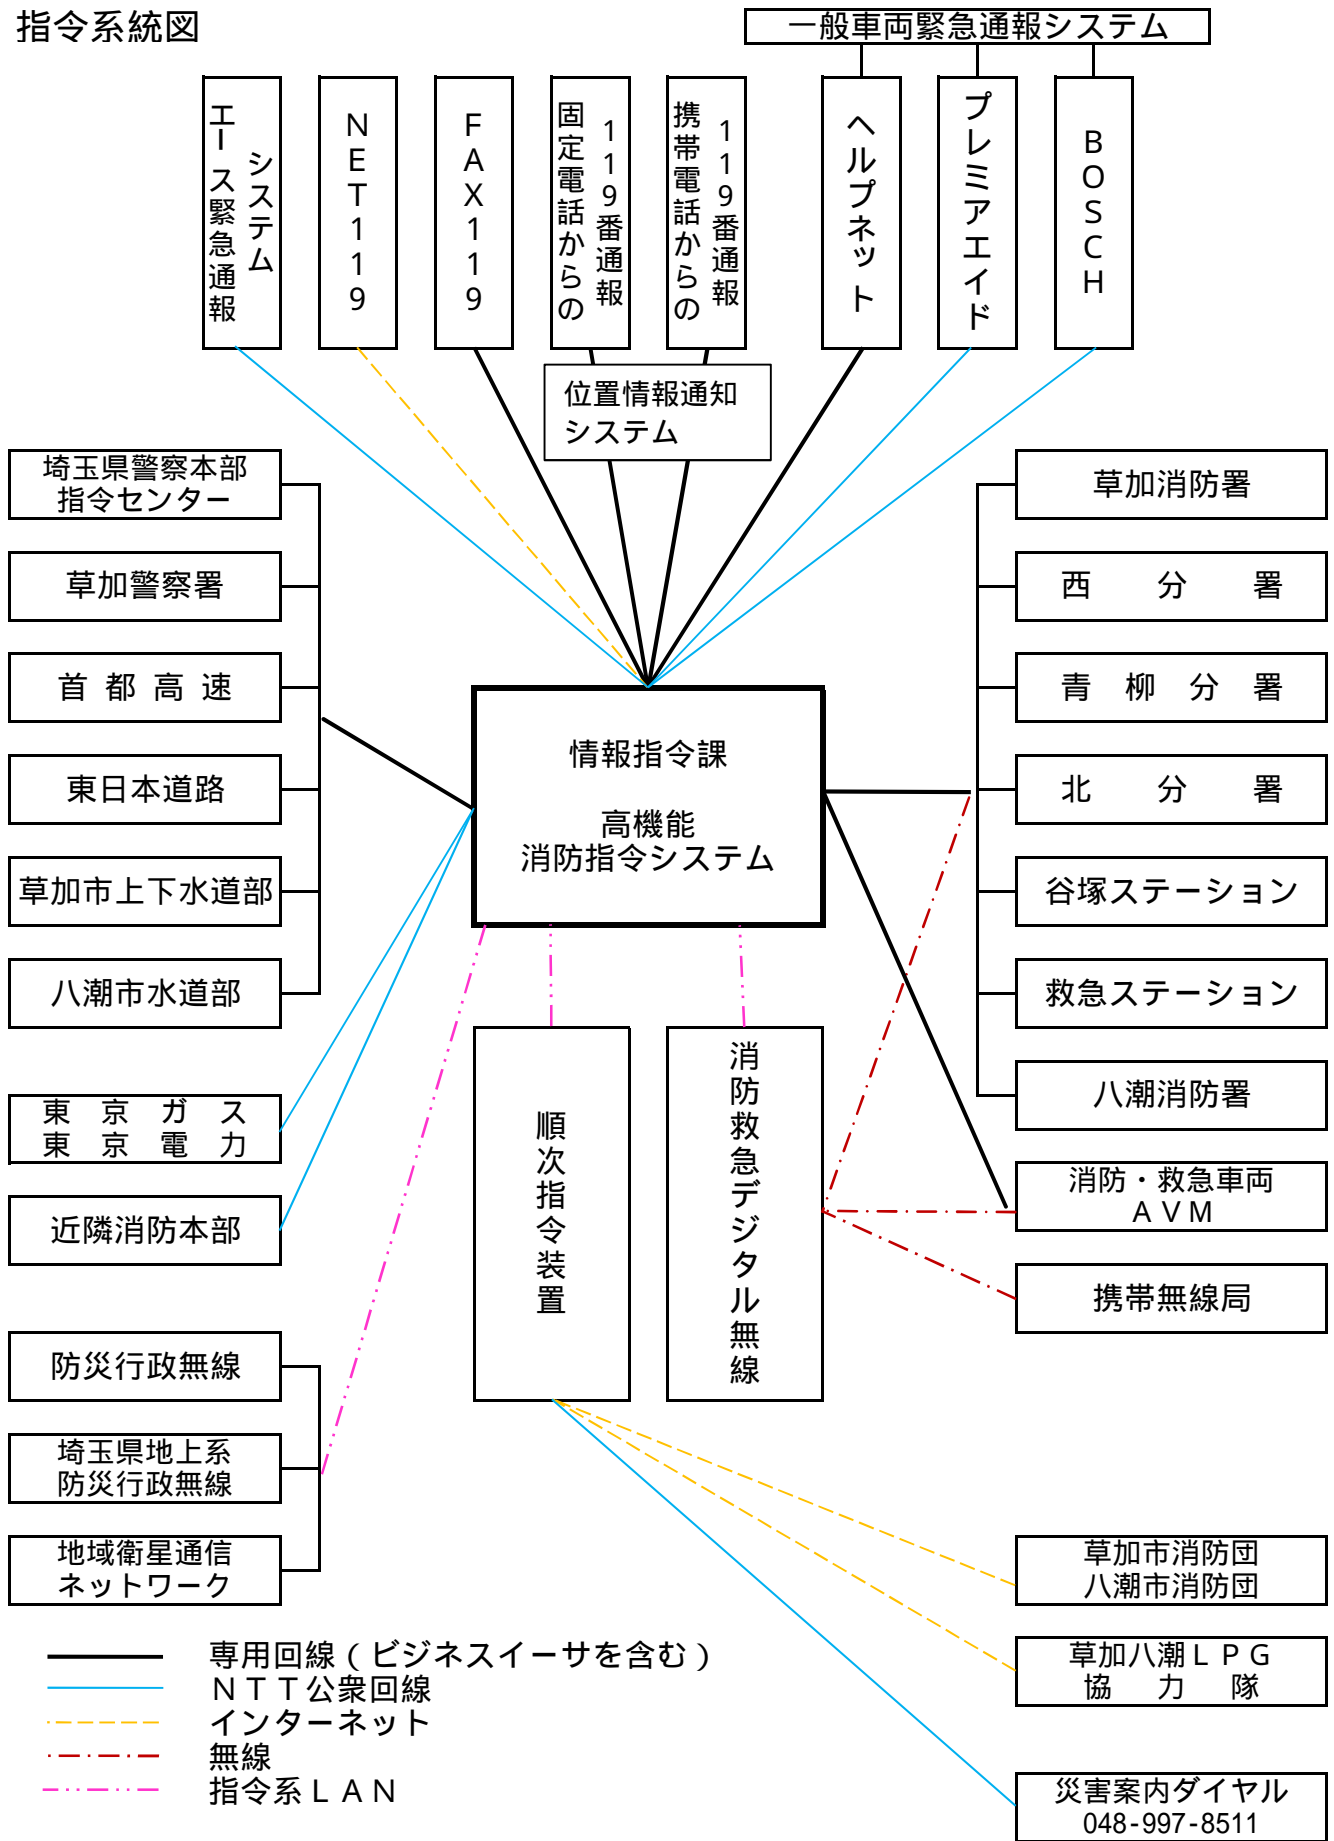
指令系統図

一般車両緊急通報システム

エース緊急通報システム

NET119

FAX119

固定電話からの119番通報

携帯電話からの119番通報

ヘルプネット

プレミアエイド

BOSCH

位置情報通知システム

埼玉県警察本部指令センター

草加警察署

首都高速

東日本道路

草加市上下水道部

八潮市水道部

東京ガス
東京電力

近隣消防本部

防災行政無線

埼玉県地上系防災行政無線

地域衛星通信ネットワーク

情報指令課

高機能消防指令システム

順次指令装置

消防救急デジタル無線

草加消防署

西分署

青柳分署

北分署

谷塚ステーション

救急ステーション

八潮消防署

消防・救急車両AVM

携帯無線局

草加市消防団
八潮市消防団

草加八潮LPG協力隊

災害案内ダイヤル
048-997-8511

専用回線（ビジネスイーサを含む）
NTT公衆回線
インターネット
無線
指令系LAN